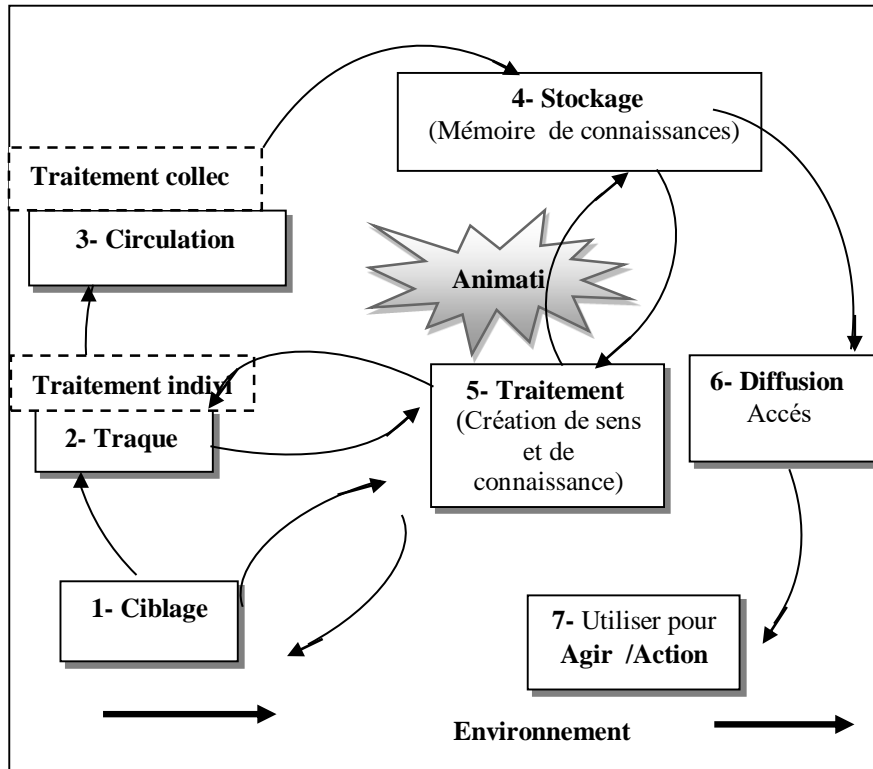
**4- Stockage**
(Mémoire de connaissances)

**Traitement collec**

**3- Circulation**

**Animati**

**Traitement indivi**

**2- Traque**

**5- Traitement**
(Création de sens et de connaissance)

**6- Diffusion**
Accés

**1- Ciblage**

**7-** Utiliser pour **Agir /Action**

**Environnement**